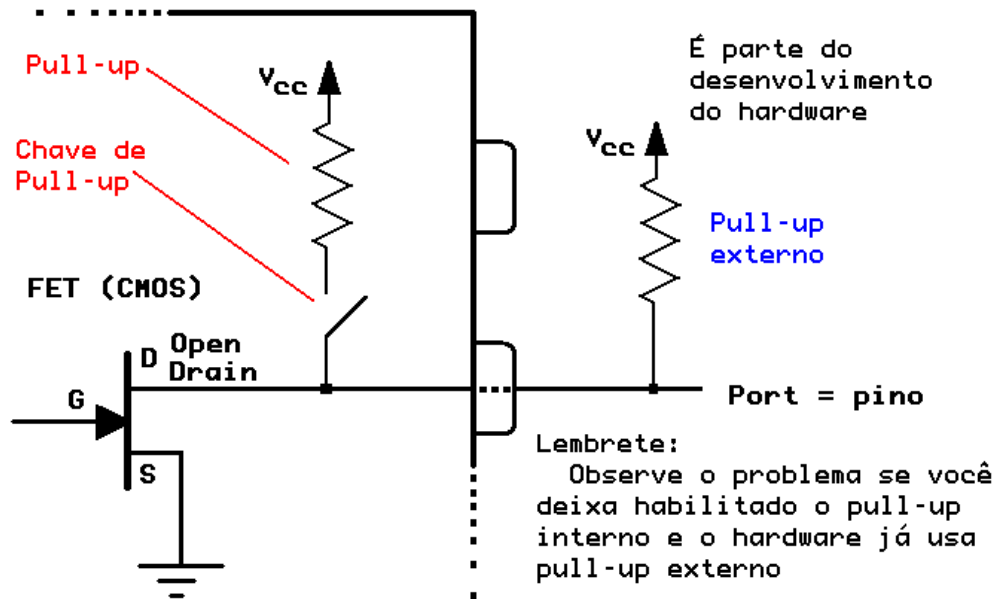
Pull-up

Chave de Pull-up

$V_{cc}$

FET (CMOS)

D

Open Drain

G

S

É parte do desenvolvimento do hardware

$V_{cc}$

Pull-up externo

Port = pino

Lembrete:
Observe o problema se você deixa habilitado o pull-up interno e o hardware já usa pull-up externo